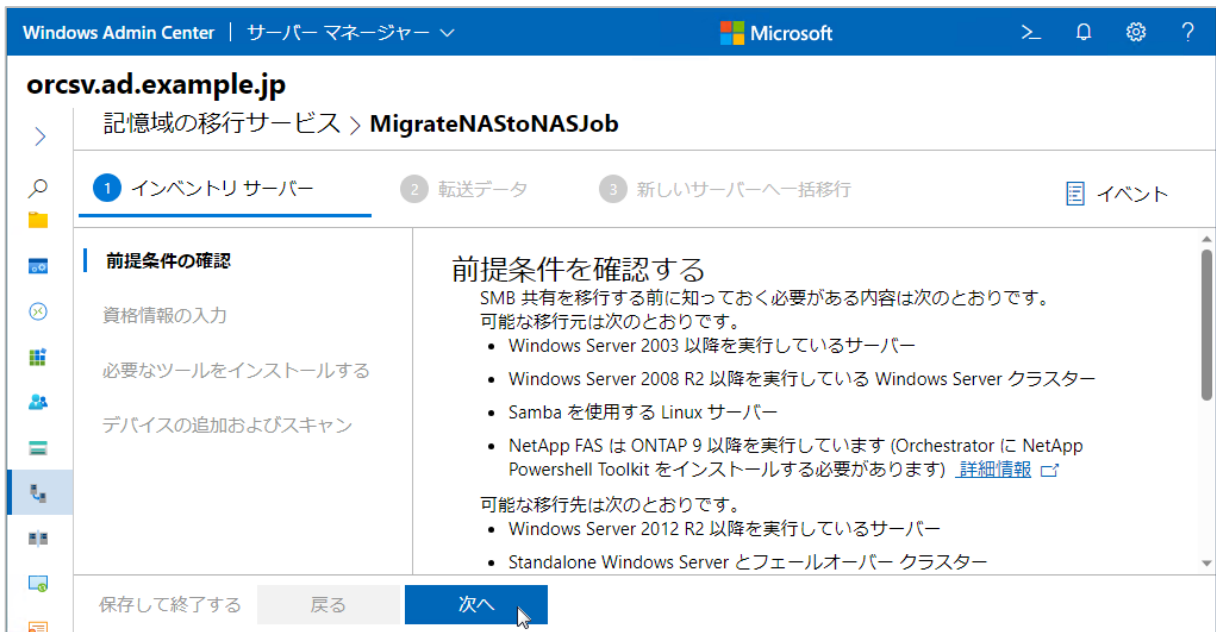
Windows Admin Center | サーバー マネージャー
Microsoft

orcsv.ad.example.jp

記憶域の移行サービス > MigrateNAStoNASJob

1 インベントリ サーバー
2 転送データ
3 新しいサーバーへ一括移行
イベント

前提条件の確認
資格情報の入力
必要なツールをインストールする
デバイスの追加およびスキャン

前提条件を確認する

SMB 共有を移行する前に知っておく必要がある内容は次のとおりです。
可能な移行元は次のとおりです。

- Windows Server 2003 以降を実行しているサーバー
- Windows Server 2008 R2 以降を実行している Windows Server クラスター
- Samba を使用する Linux サーバー
- NetApp FAS は ONTAP 9 以降を実行しています (Orchestrator に NetApp Powershell Toolkit をインストールする必要があります) 詳細情報

可能な移行先は次のとおりです。

- Windows Server 2012 R2 以降を実行しているサーバー
- Standalone Windows Server とフェールオーバー クラスター

保存して終了する
戻る
次へ